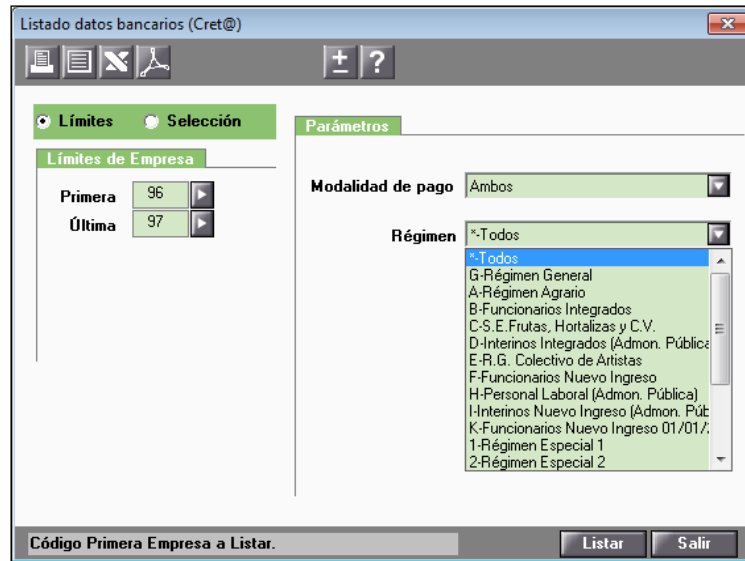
Listado datos bancarios (Cret@)

± ?

Límites   Selección

Límites de Empresa

Primera 96
Última 97

Parámetros

Modalidad de pago Ambos

Régimen *-Todos

*-Todos
G-Régimen General
A-Régimen Agrario
B-Funcionarios Integrados
C-S.E.Frutas, Hortalizas y C.V.
D-Interinos Integrados (Admon. Pública
E-R.G. Colectivo de Artistas
F-Funcionarios Nuevo Ingreso
H-Personal Laboral (Admon. Pública)
I-Interinos Nuevo Ingreso (Admon. Púb
K-Funcionarios Nuevo Ingreso 01/01/
1-Régimen Especial 1
2-Régimen Especial 2

Código Primera Empresa a Listar.

Listar   Salir